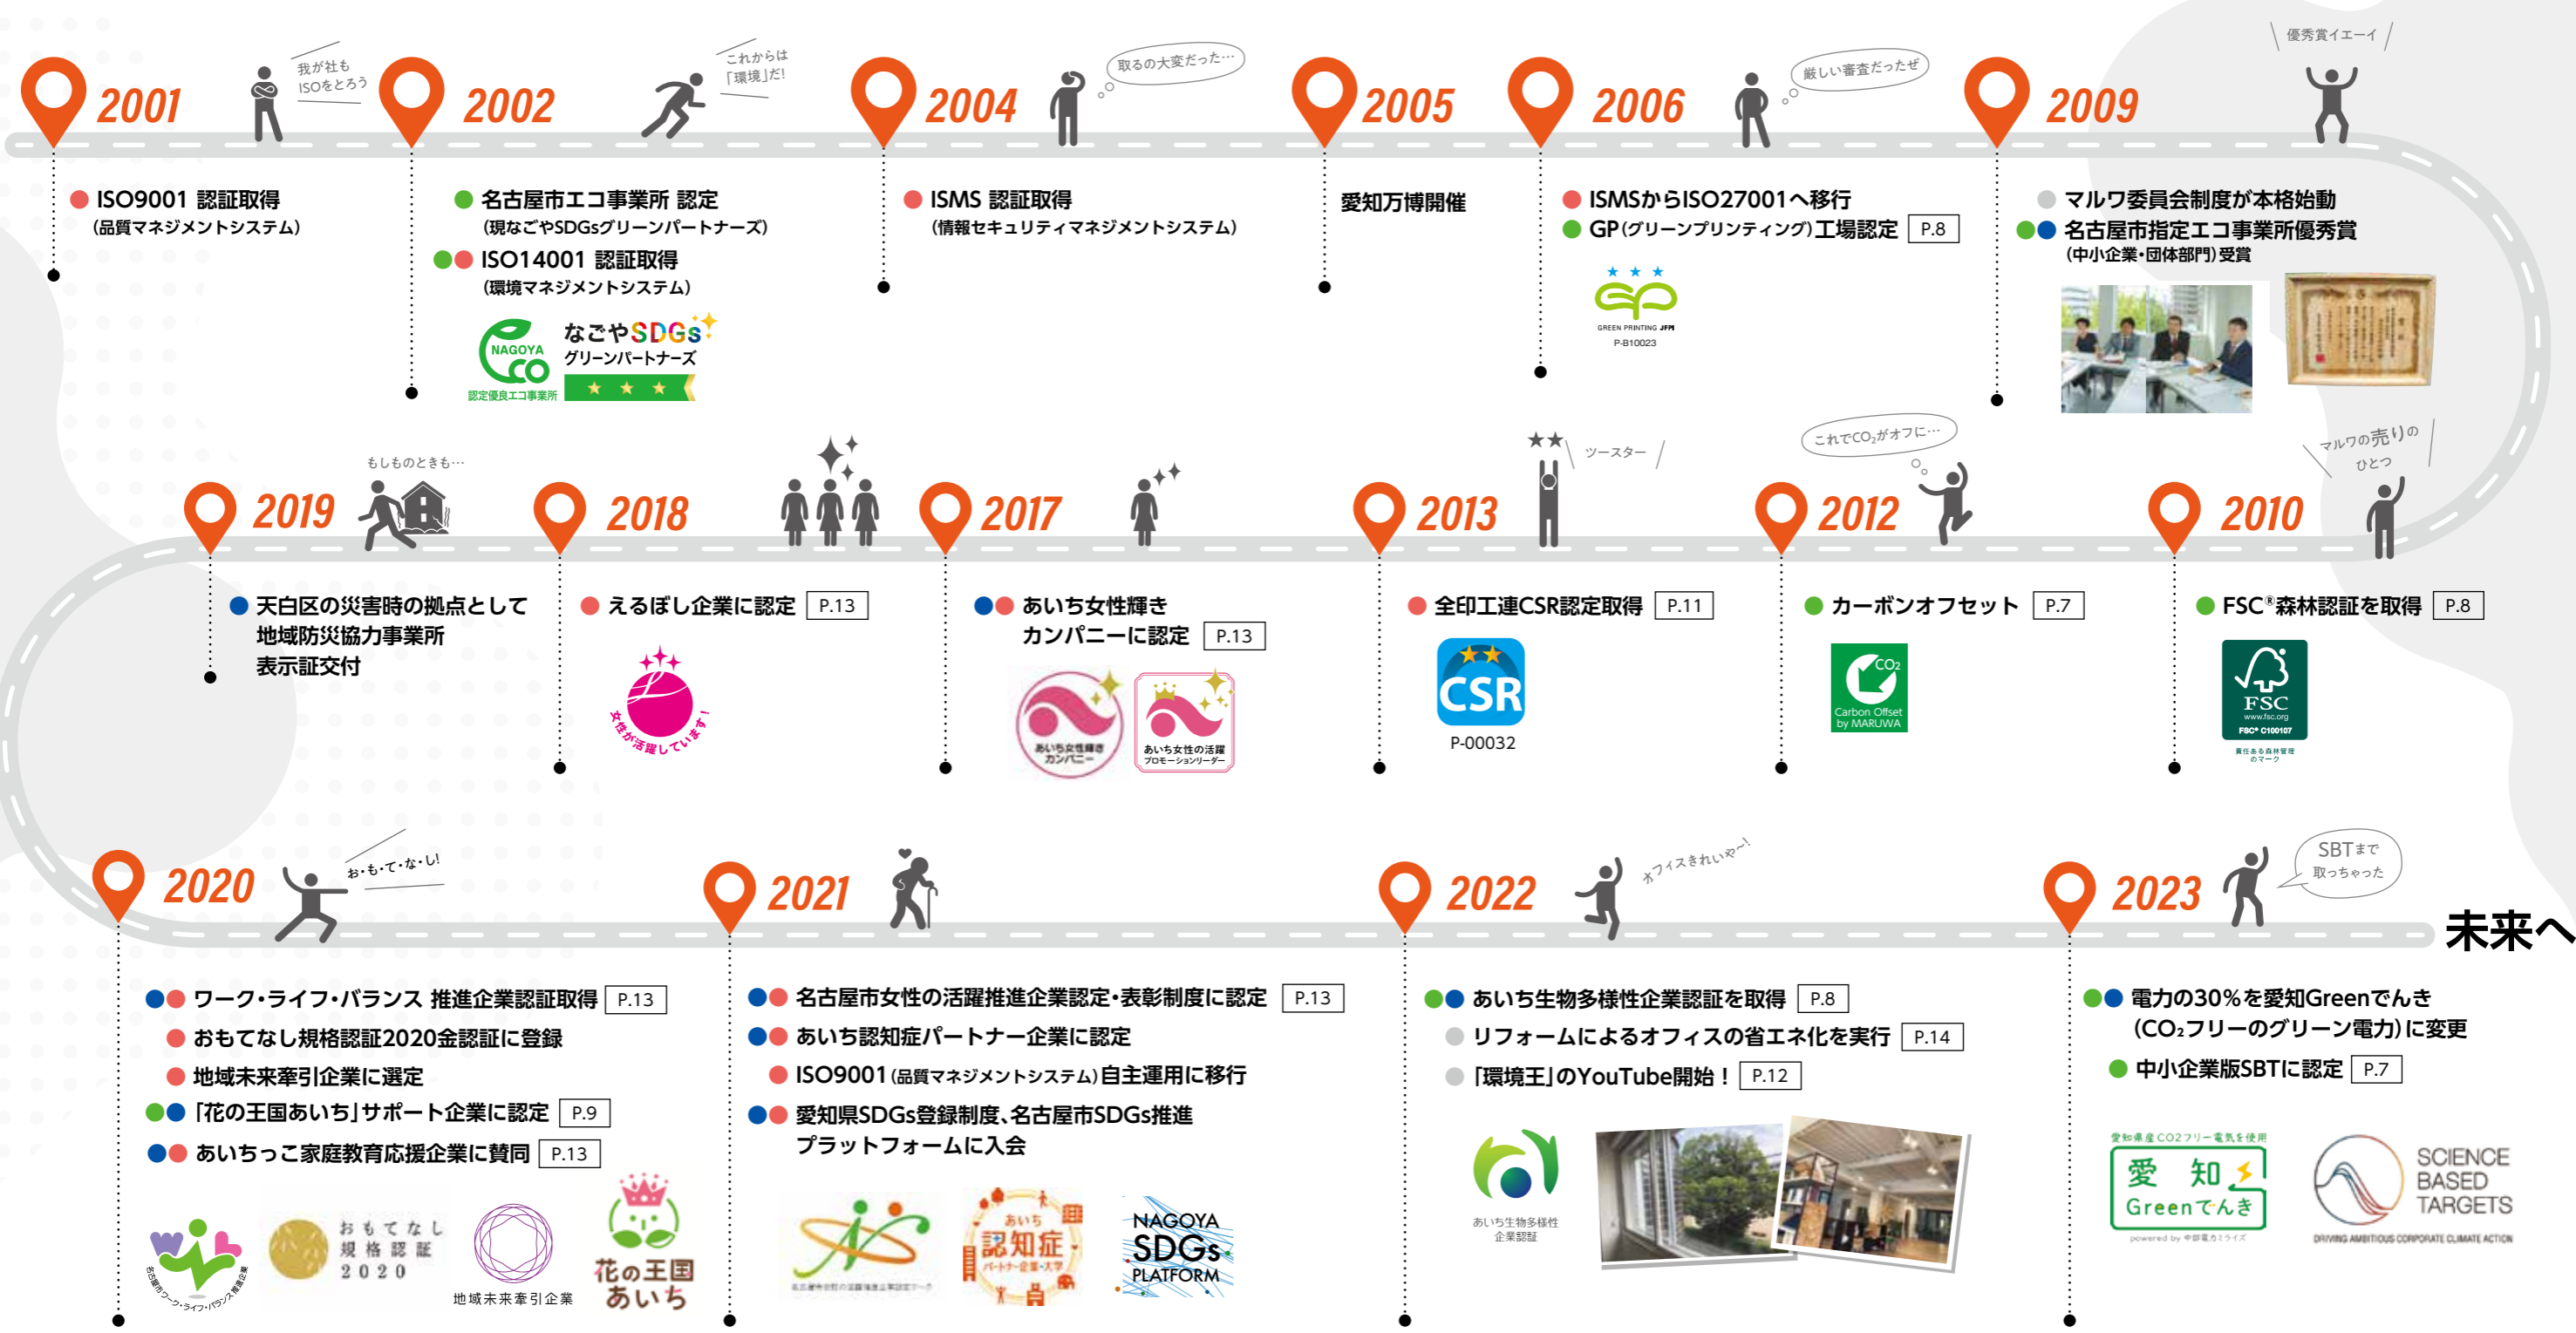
2001
我が社も ISOをとろう

ISO9001 認証取得
(品質マネジメントシステム)

2002
これからは「環境」だ!

名古屋市エコ事業所 認定
(現なごやSDGsグリーンパートナーズ)
ISO14001 認証取得
(環境マネジメントシステム)

NAGOYA eco 認定優良エコ事業所
なごやSDGs グリーンパートナーズ

2004
取るの大変だった…

ISMS 認証取得
(情報セキュリティマネジメントシステム)

2005

愛知万博開催

2006
厳しい審査だったぜ

ISMSからISO27001へ移行
GP(グリーンプリンティング)工場認定 P.8

GREEN PRINTING JFPI
P-B10023

2009
優秀賞イエーイ

マルワ委員会制度が本格始動
名古屋市指定エコ事業所優秀賞
(中小企業・団体部門)受賞

2019
もしものときも…

天白区の災害時の拠点として地域防災協力事業所表示証交付

2018

えるぼし企業に認定 P.13

女性が活躍しています!

2017

あいち女性輝きカンパニーに認定 P.13

あいち女性輝きカンパニー
あいち女性の活躍プロモーションリーダー

2013
ツースター

全印工連CSR認定取得 P.11

CSR
P-00032

2012
これでCO₂がオフに…

カーボンオフセット P.7

CO₂ Carbon Offset by MARUWA

2010
マルワの売りのひとつ

FSC®森林認証を取得 P.8

FSC www.fsc.org FSC® C100107
責任ある森林管理のマーク

2020
お・も・て・な・し!

ワーク・ライフ・バランス 推進企業認証取得 P.13
おもてなし規格認証2020金認証に登録
地域未来牽引企業に選定
「花の王国あいち」サポート企業に認定 P.9
あいちっこ家庭教育応援企業に賛同 P.13

名古屋市ワーク・ライフ・バランス推進企業
おもてなし規格認証2020
地域未来牽引企業
花の王国あいち

2021

名古屋市女性の活躍推進企業認定・表彰制度に認定 P.13
あいち認知症パートナー企業に認定
ISO9001(品質マネジメントシステム)自主運用に移行
愛知県SDGs登録制度、名古屋市SDGs推進プラットフォームに入会

あいち認知症パートナー企業・大学
NAGOYA SDGs PLATFORM

2022
オフィスきれいや〜!

あいち生物多様性企業認証を取得 P.8
リフォームによるオフィスの省エネ化を実行 P.14
「環境王」のYouTube開始! P.12

あいち生物多様性企業認証

2023
SBTまで取っちゃった

電力の30%を愛知Greenでんき(CO₂フリーのグリーン電力)に変更
中小企業版SBTに認定 P.7

愛知県産CO2フリー電気を使用 愛知 Greenでんき powered by 中部電力ミライズ
SCIENCE BASED TARGETS DRIVING AMBITIOUS CORPORATE CLIMATE ACTION

未来へ